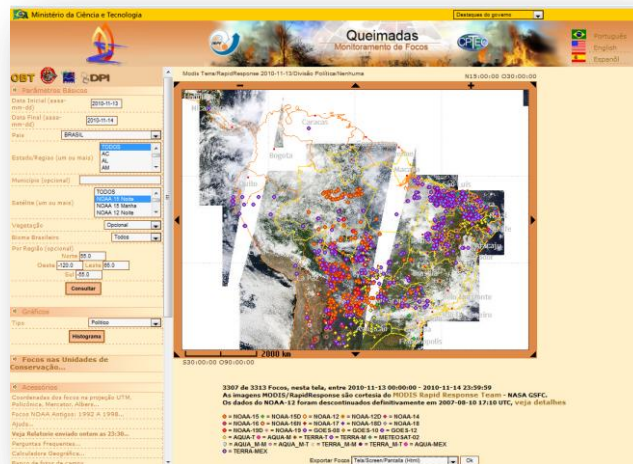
Ministério da Ciência e Tecnologia

Destaques do governo

Queimadas
Monitoramento de Focos

CPTEC

Português
English
Español

OBT DPI

Parâmetros Básicos

Data Inicial (aaaa-mm-dd) 2010-11-13

Data Final (aaaa-mm-dd) 2010-11-14

País BRASIL

Estado/Região (um ou mais) TODOS AC AL AM

Município (opcional)

Satélite (um ou mais) TODOS NOAA 15 Noite NOAA 15 Manhã NOAA 12 Noite

Vegetação Opcional

Bioma Brasileiro Todos

Por Região (opcional)
Norte 55.0
Oeste -120.0 Leste 65.0
Sul -55.0

Consultar

Gráficos

Tipo Político

Histograma

Focos nas Unidades de Conservação...

Acessórios

Coordenadas dos focos na projeção UTM, Policônica, Mercator, Albers...

Ajuda...

Focos NOAA Antigos: 1992 a 1998...

Veja Relatório enviado ontem as 23:30...

Perguntas Frequentes...

Calculadora Geográfica...

Modo Terra/RapidResponse 2010-11-13/Divisão Política/Nenhuma

N15:00:00 O30:00:00

Caracas

Bogotá

Aracaju

2000 km

S30:00:00 O90:00:00

3367 de 3313 Focos, nesta tela, entre 2010-11-13 00:00:00 - 2010-11-14 23:59:59
As imagens MODIS/RapidResponse são cortesia do MODIS Rapid Response Team - NASA GSFC.
Os dados do NOAA-12 foram descontinuados definitivamente em 2007-08-10 17:10 UTC, veja detalhes

= NOAA-15 = NOAA-15D = NOAA-12 = NOAA-12D = NOAA-14
= NOAA-16 = NOAA-16N = NOAA-17 = NOAA-18D = NOAA-18
= NOAA-18D = NOAA-19 = GOES-08 = GOES-10 = GOES-12
= AQUA-T = AQUA-M = TERRA-T = TERRA-M = METEOSAT-02
= AQUA_M-M = AQUA_M-T = TERRA_M-M = TERRA_M-T = AQUA-MEX
= TERRA-MEX

Exportar Focos Tela/Screen/Parcela (Html) Ok